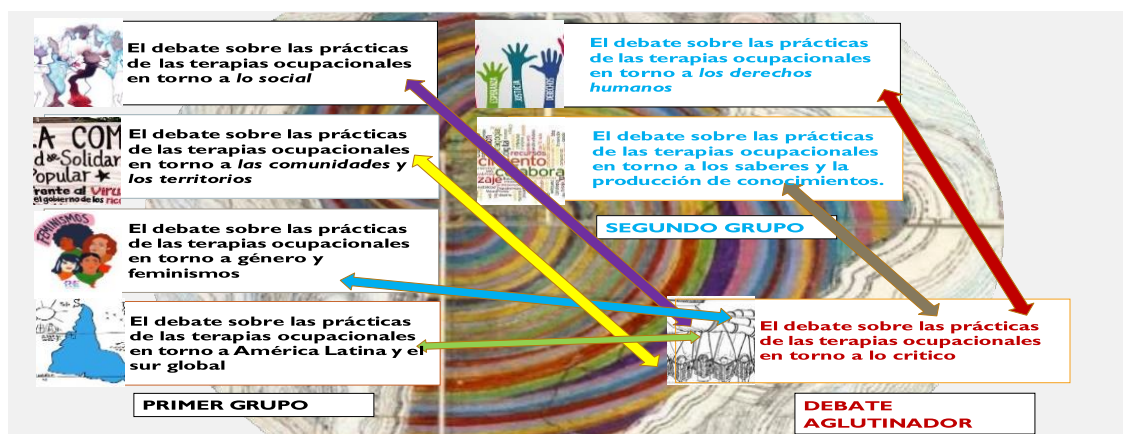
El debate sobre las prácticas de las terapias ocupacionales en torno a *lo social*

El debate sobre las prácticas de las terapias ocupacionales en torno a *las comunidades y los territorios*

El debate sobre las prácticas de las terapias ocupacionales en torno a género y feminismos

El debate sobre las prácticas de las terapias ocupacionales en torno a América Latina y el sur global

PRIMER GRUPO

El debate sobre las prácticas de las terapias ocupacionales en torno a *los derechos humanos*

El debate sobre las prácticas de las terapias ocupacionales en torno a los saberes y la producción de conocimientos.

SEGUNDO GRUPO

El debate sobre las prácticas de las terapias ocupacionales en torno a lo critico

DEBATE AGLUTINADOR

LA COM
d Solidar
Popular
frente al
el gobierno de los ric

FEMINISMOS

ESPERANZA
JUSTICIA
DERECHOS

ciento
colabora
zaje